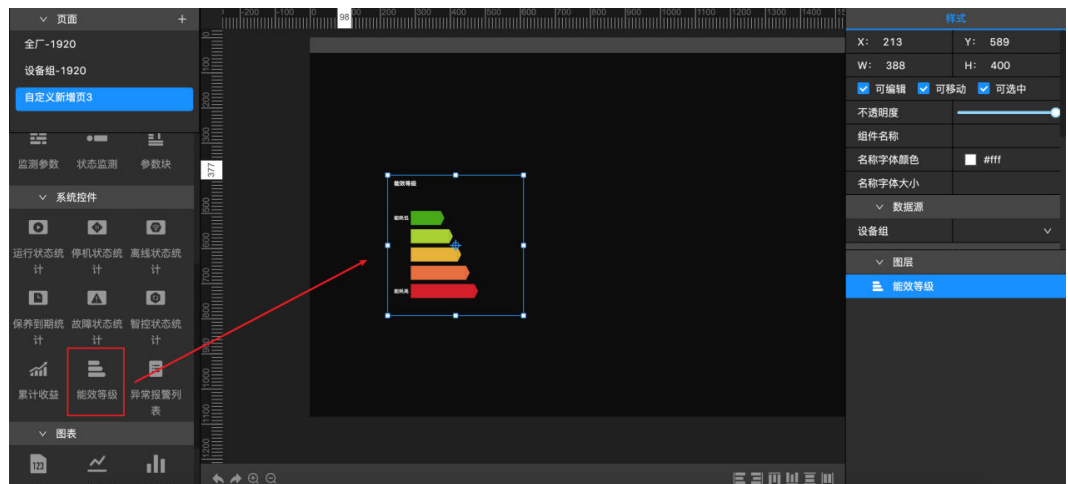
页面 +
全厂-1920
设备组-1920
自定义新增页3
监测参数 状态监测 参数块
系统控件
运行状态统计 停机状态统计 离线状态统计
保养到期统计 故障状态统计 智控状态统计
累计收益 能效等级 异常报警列表
图表
123

-200 -100 0 98 200 300 400 500 600 700 800 900 1000 1100 1200 1300 1400

100 200 300 377 500 600 700 800 900 1000 1100 1200

能效等级
能耗低
能耗高

样式
X: 213 Y: 589
W: 388 H: 400
可编辑 可移动 可选中
不透明度
组件名称
名称字体颜色 #fff
名称字体大小
数据源
设备组
图层
能效等级